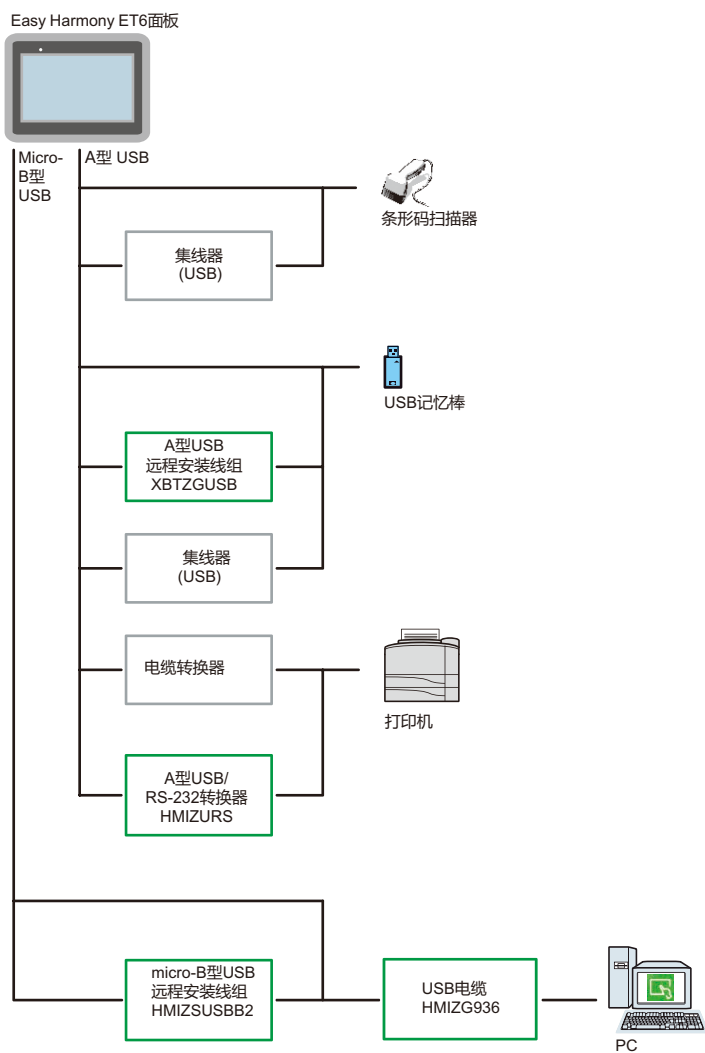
Easy Harmony ET6面板

Micro-B型 USB

A型 USB

条形码扫描器

集线器 (USB)

USB记忆棒

A型USB 远程安装线组 XBTZGUSB

集线器 (USB)

电缆转换器

打印机

A型USB/ RS-232转换器 HMIZURS

micro-B型USB 远程安装线组 HMIZSUSBB2

USB电缆 HMIZG936

PC